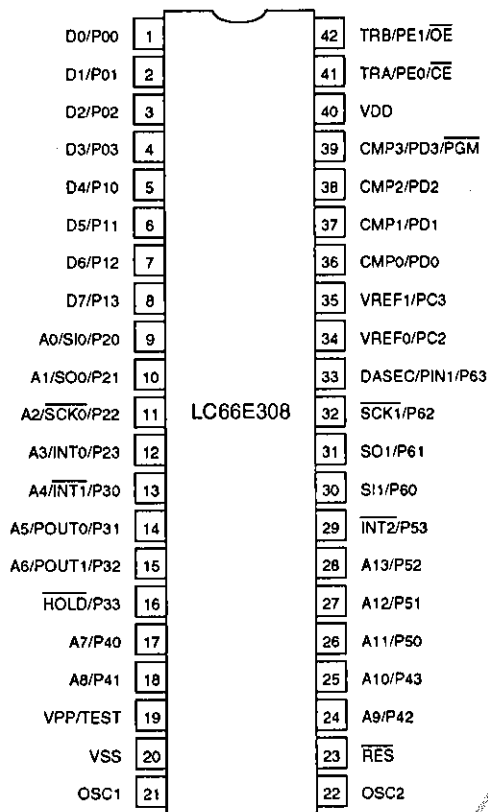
D0/P00 1
D1/P01 2
D2/P02 3
D3/P03 4
D4/P10 5
D5/P11 6
D6/P12 7
D7/P13 8
A0/SI0/P20 9
A1/SO0/P21 10
A2/$\overline{SCK0}$/P22 11
A3/INT0/P23 12
A4/$\overline{INT1}$/P30 13
A5/POUT0/P31 14
A6/POUT1/P32 15
$\overline{HOLD}$/P33 16
A7/P40 17
A8/P41 18
VPP/TEST 19
VSS 20
OSC1 21

LC66E308

42 TRB/PE1/$\overline{OE}$
41 TRA/PE0/$\overline{CE}$
40 VDD
39 CMP3/PD3/$\overline{PGM}$
38 CMP2/PD2
37 CMP1/PD1
36 CMP0/PD0
35 VREF1/PC3
34 VREF0/PC2
33 DASEC/PIN1/P63
32 $\overline{SCK1}$/P62
31 SO1/P61
30 SI1/P60
29 $\overline{INT2}$/P53
28 A13/P52
27 A12/P51
26 A11/P50
25 A10/P43
24 A9/P42
23 $\overline{RES}$
22 OSC2